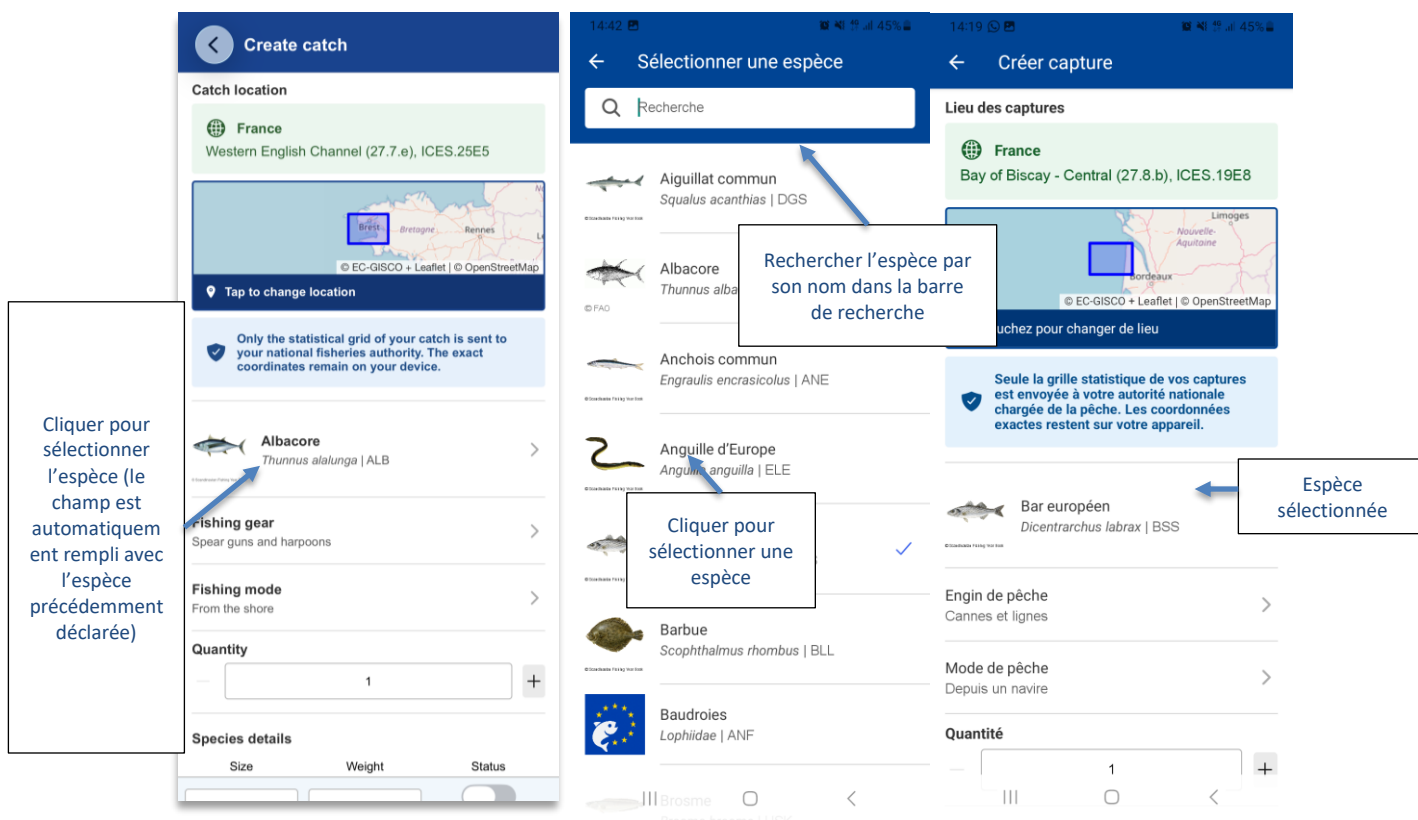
Cliquer pour sélectionner l'espèce (le champ est automatiquement rempli avec l'espèce précédemment déclarée)

Create catch

Catch location

France

Western English Channel (27.7.e), ICES.25E5

Brest Bretagne Rennes

© EC-GISCO + Leaflet | © OpenStreetMap

Tap to change location

Only the statistical grid of your catch is sent to your national fisheries authority. The exact coordinates remain on your device.

Albacore

Thunnus alalunga | ALB

Fishing gear

Spear guns and harpoons

Fishing mode

From the shore

Quantity

1

Species details

Size Weight Status

14:42 45%

Sélectionner une espèce

Recherche

Rechercher l'espèce par son nom dans la barre de recherche

Aiguillat commun

Squalus acanthias | DGS

Albacore

Thunnus alba

© FAO

Anchois commun

Engraulis encrasicolus | ANE

Anguille d'Europe

Anguilla anguilla | ELE

Cliquer pour sélectionner une espèce

Barbue

Scophthalmus rhombus | BLL

Baudroies

Lophiidae | ANF

Brosme

14:19 45%

Créer capture

Lieu des captures

France

Bay of Biscay - Central (27.8.b), ICES.19E8

Limoges Nouvelle-Aquitaine Bordeaux

© EC-GISCO + Leaflet | © OpenStreetMap

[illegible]uchez pour changer de lieu

Seule la grille statistique de vos captures est envoyée à votre autorité nationale chargée de la pêche. Les coordonnées exactes restent sur votre appareil.

Espèce sélectionnée

Bar européen

Dicentrarchus labrax | BSS

Engin de pêche

Cannes et lignes

Mode de pêche

Depuis un navire

Quantité

1